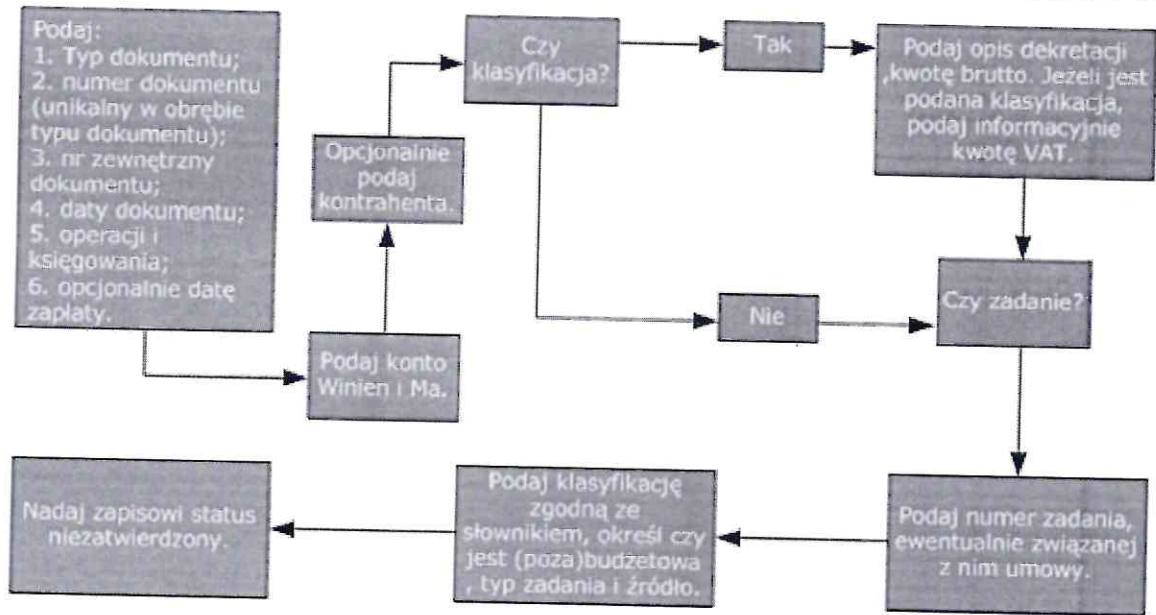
Podaj:
1. Typ dokumentu;
2. numer dokumentu (unikalny w obrębie typu dokumentu);
3. nr zewnętrzny dokumentu;
4. daty dokumentu;
5. operacji i księgowania;
6. opcjonalnie datę zapłaty.

Podaj konto Winien i Ma.

Opcjonalnie podaj kontrahenta.

Czy klasyfikacja?

Tak

Podaj opis dekretacji ,kwotę brutto. Jeżeli jest podana klasyfikacja, podaj informacyjnie kwotę VAT.

Nie

Czy zadanie?

Podaj numer zadania, ewentualnie związanej z nim umowy.

Podaj klasyfikację zgodną ze słownikiem, określ czy jest (poza)budżetowa , typ zadania i źródło.

Nadaj zapisowi status niezatwierdzony.